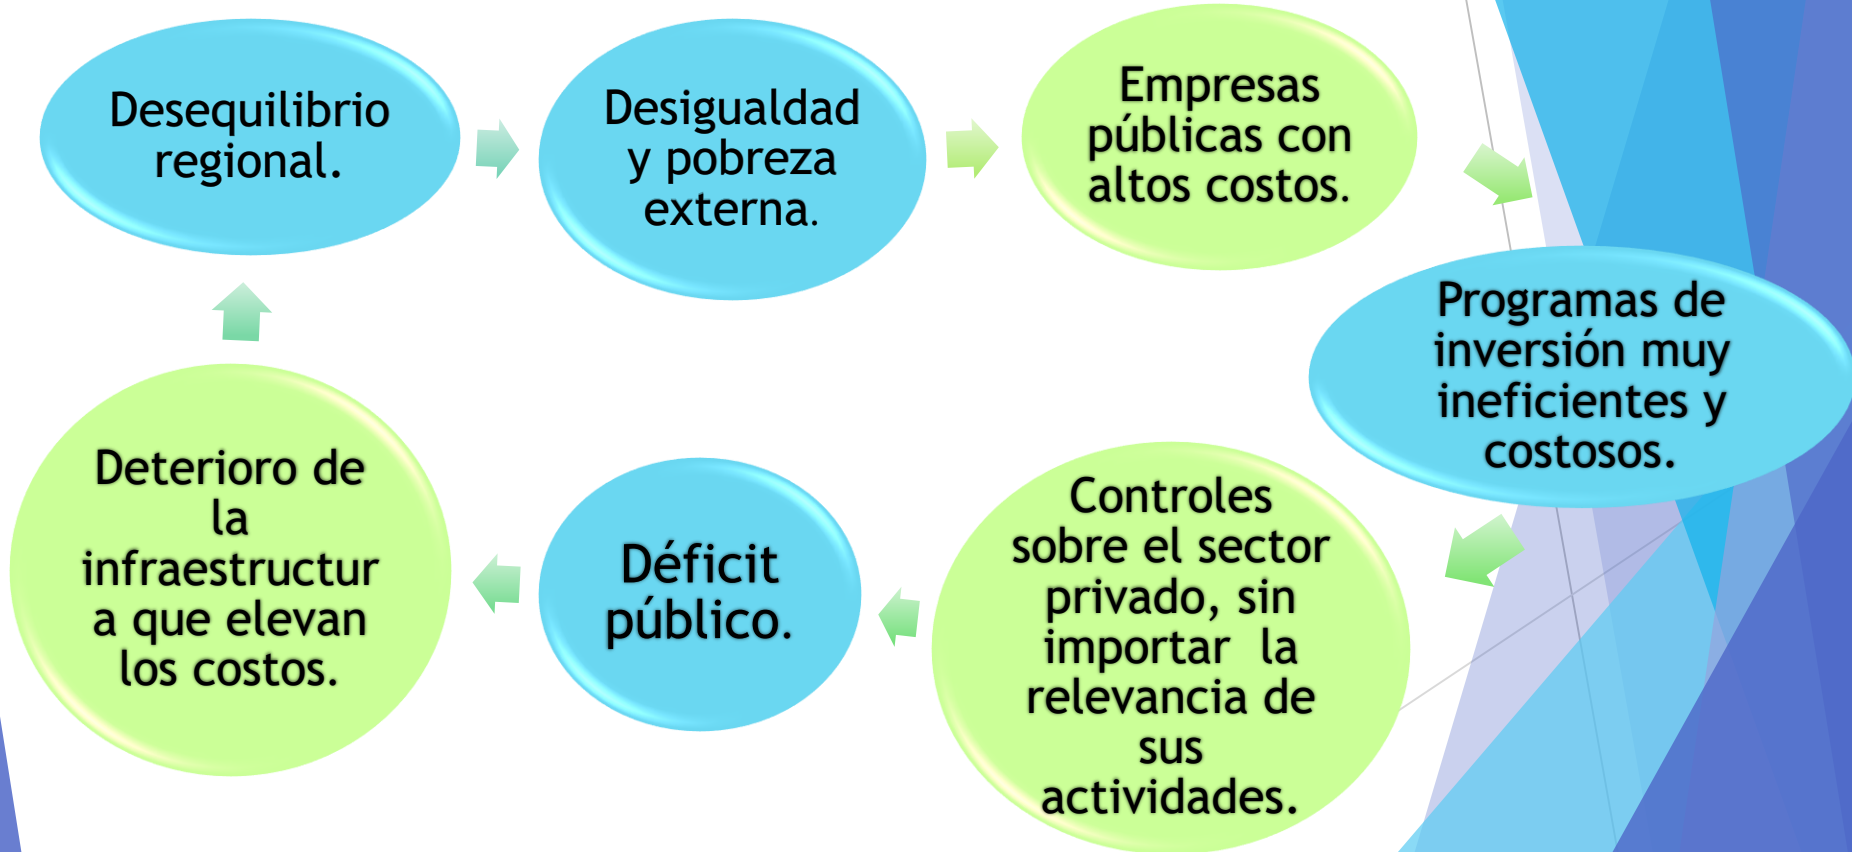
Desequilibrio regional.

Desigualdad y pobreza externa.

Empresas públicas con altos costos.

Programas de inversión muy ineficientes y costosos.

Controles sobre el sector privado, sin importar la relevancia de sus actividades.

Déficit público.

Deterioro de la infraestructura que elevan los costos.